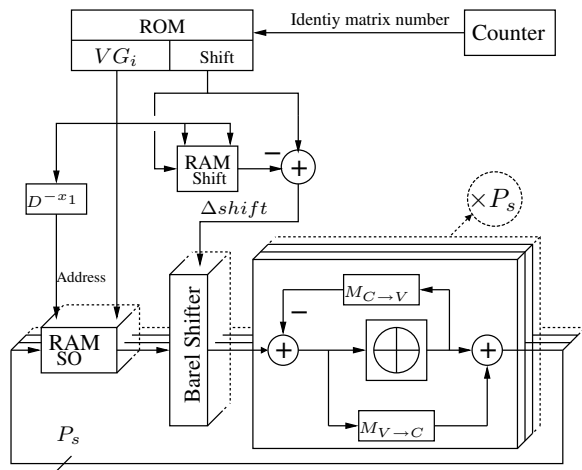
ROM

$VG_i$

Shift

Identiy matrix number

Counter

RAM Shift

−

+

$D^{-x_1}$

$\Delta shift$

$\times P_s$

Address

RAM SO

Barel Shifter

$M_{C \rightarrow V}$

−

+

$\bigoplus$

+

$M_{V \rightarrow C}$

$P_s$